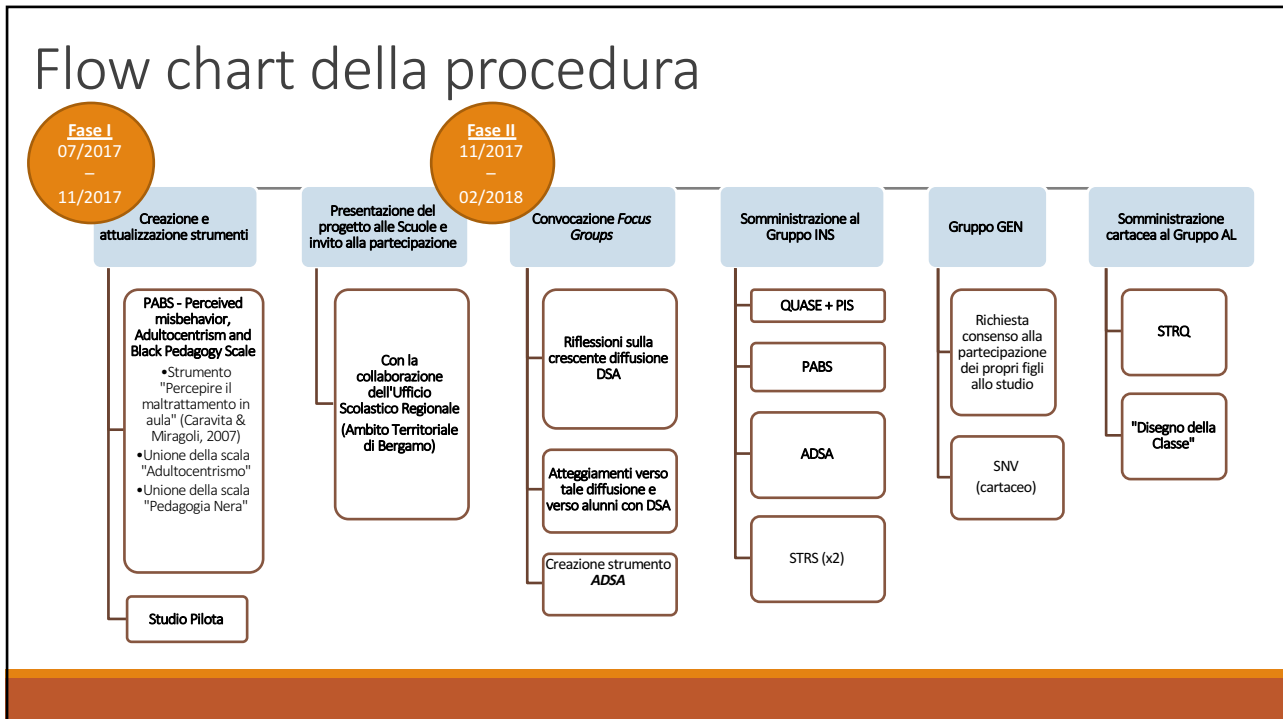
Flow chart della procedura

Fase I
07/2017
–
11/2017

Fase II
11/2017
–
02/2018

Creazione e attualizzazione strumenti

PABS - Perceived misbehavior, Adultocentrism and Black Pedagogy Scale
•Strumento "Percepire il maltrattamento in aula" (Caravita & Miragoli, 2007)
•Unione della scala "Adultocentrismo"
•Unione della scala "Pedagogia Nera"

Studio Pilota

Presentazione del progetto alle Scuole e invito alla partecipazione

Con la collaborazione dell'Ufficio Scolastico Regionale
(Ambito Territoriale di Bergamo)

Convocazione *Focus Groups*

Riflessioni sulla crescente diffusione DSA

Atteggiamenti verso tale diffusione e verso alunni con DSA

Creazione strumento ***ADSA***

Somministrazione al Gruppo INS

QUASE + PIS

PABS

ADSA

STRS (x2)

Gruppo GEN

Richiesta consenso alla partecipazione dei propri figli allo studio

SNV
(cartaceo)

Somministrazione cartacea al Gruppo AL

STRQ

"Disegno della Classe"